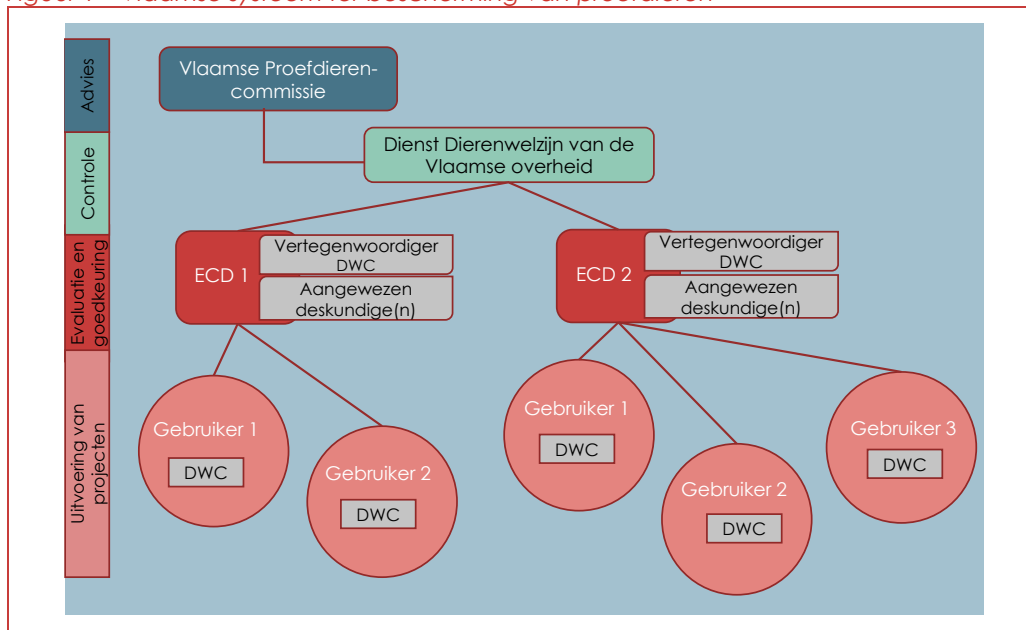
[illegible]

Advies

Controle

Evaluatie en goedkeuring

Uitvoering van projecten

Vlaamse Proefdierencommissie

Dienst Dierenwelzijn van de Vlaamse overheid

ECD 1

Vertegenwoordiger DWC

Aangewezen deskundige(n)

ECD 2

Vertegenwoordiger DWC

Aangewezen deskundige(n)

Gebruiker 1

DWC

Gebruiker 2

DWC

Gebruiker 1

DWC

Gebruiker 2

DWC

Gebruiker 3

DWC